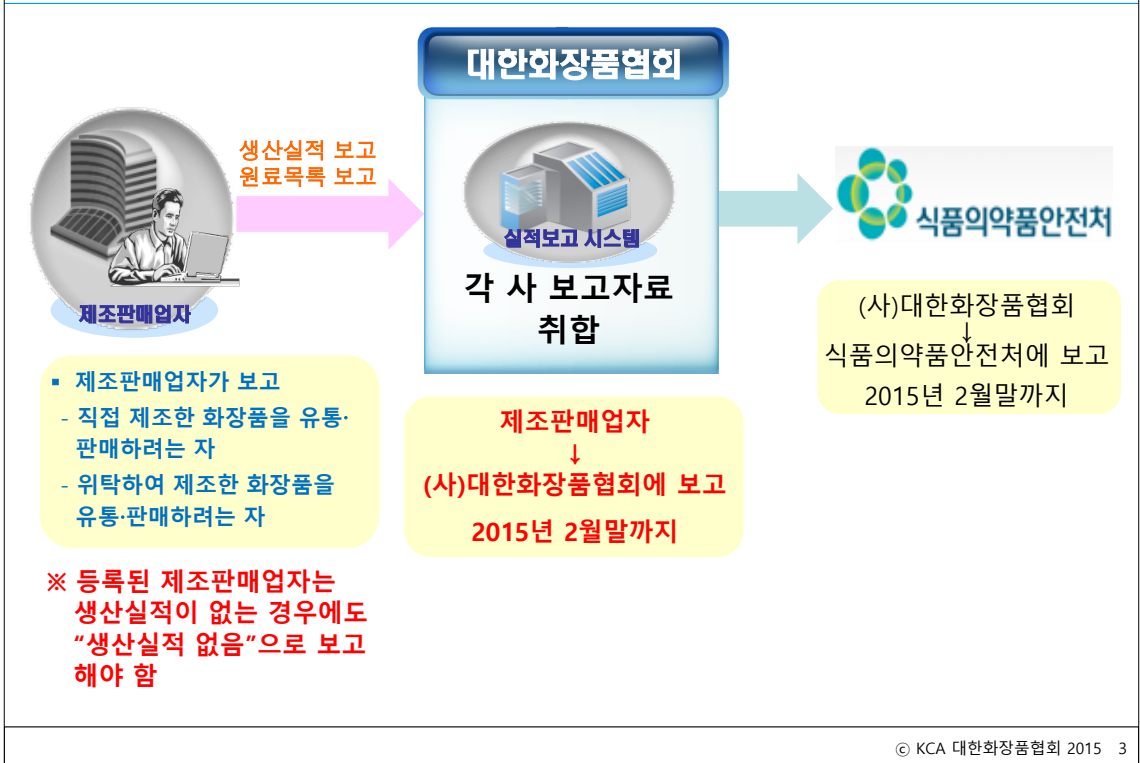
대한화장품협회

생산실적 보고
원료목록 보고

제조판매업자

실적보고 시스템

각 사 보고자료 취합

식품의약품안전처

(사)대한화장품협회
↓
식품의약품안전처에 보고
2015년 2월말까지

▪ 제조판매업자가 보고
- 직접 제조한 화장품을 유통·판매하려는 자
- 위탁하여 제조한 화장품을 유통·판매하려는 자

제조판매업자
↓
(사)대한화장품협회에 보고
2015년 2월말까지

※ 등록된 제조판매업자는 생산실적이 없는 경우에도 "생산실적 없음"으로 보고 해야 함

ⓒ KCA 대한화장품협회 2015 3